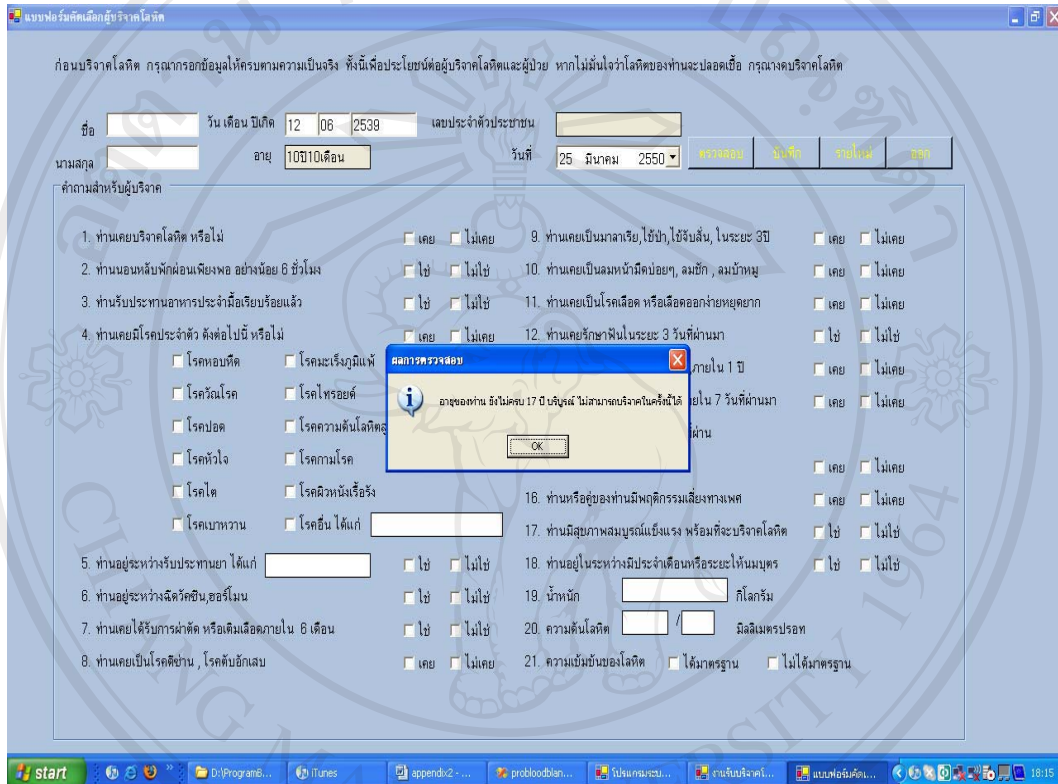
แบบฟอร์มคัดเลือกผู้บริจาคโลหิต

ก่อนบริจาคโลหิต กรุณากรอกข้อมูลให้ครบตามความเป็นจริง ทั้งนี้เพื่อประโยชน์ต่อผู้บริจาคโลหิตและผู้ป่วย หากไม่มั่นใจว่าโลหิตของท่านจะปลอดเชื้อ กรุณางดบริจาคโลหิต

ชื่อ
วัน เดือน ปีเกิด 12 06 2539
เลขประจำตัวประชาชน
นามสกุล
อายุ 10ปี10เดือน
วันที่ 25 มีนาคม 2550
ตรวจสอบ
บันทึก
รายใหม่
ออก

คำถามสำหรับผู้บริจาค

1. ท่านเคยบริจาคโลหิต หรือไม่ เคย ไม่เคย
2. ท่านนอนหลับพักผ่อนเพียงพอ อย่างน้อย 6 ชั่วโมง ใช่ ไม่ใช่
3. ท่านรับประทานอาหารประจำมื้อเรียบร้อยแล้ว ใช่ ไม่ใช่
4. ท่านเคยมีโรคประจำตัว ดังต่อไปนี้ หรือไม่ เคย ไม่เคย
โรคหอบหืด
โรคมะเร็งภูมิแพ้
โรควัณโรค
โรคไทรอยด์
โรคปอด
โรคความดันโลหิตสู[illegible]
โรคหัวใจ
โรคกามโรค
โรคไต
โรคผิวหนังเรื้อรัง
โรคเบาหวาน
โรคอื่น ได้แก่
5. ท่านอยู่ระหว่างรับประทานยา ได้แก่ ใช่ ไม่ใช่
6. ท่านอยู่ระหว่างฉีดวัคซีน,ฮอร์โมน ใช่ ไม่ใช่
7. ท่านเคยได้รับการผ่าตัด หรือเติมเลือดภายใน 6 เดือน ใช่ ไม่ใช่
8. ท่านเคยเป็นโรคดีซ่าน , โรคตับอักเสบ เคย ไม่เคย

9. ท่านเคยเป็นมาลาเรีย,ไข้ป่า,ไข้จับสั่น, ในระยะ 3ปี เคย ไม่เคย
10. ท่านเคยเป็นลมหน้ามืดบ่อยๆ, ลมชัก , ลมบ้าหมู เคย ไม่เคย
11. ท่านเคยเป็นโรคเลือด หรือเลือดออกง่ายหยุดยาก เคย ไม่เคย
12. ท่านเคยรักษาฟันในระยะ 3 วันที่ผ่านมา ใช่ ไม่ใช่
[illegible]ภายใน 1 ปี เคย ไม่เคย
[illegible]ใน 7 วันที่ผ่านมา เคย ไม่เคย
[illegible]ผ่าน
เคย ไม่เคย
16. ท่านหรือคู่ของท่านมีพฤติกรรมเสี่ยงทางเพศ เคย ไม่เคย
17. ท่านมีสุขภาพสมบูรณ์แข็งแรง พร้อมที่จะบริจาคโลหิต ใช่ ไม่ใช่
18. ท่านอยู่ในระหว่างมีประจำเดือนหรือระยะให้นมบุตร ใช่ ไม่ใช่
19. น้ำหนัก กิโลกรัม
20. ความดันโลหิต / มิลลิเมตรปรอท
21. ความเข้มข้นของโลหิต ได้มาตรฐาน ไม่ได้มาตรฐาน

ผลการตรวจสอบ
อายุของท่าน ยังไม่ครบ 17 ปี บริบูรณ์ ไม่สามารถบริจาคในครั้งนี้ได้
OK

start
D:\ProgramB...
iTunes
appendix2 - ...
probloodblan...
โปรแกรมระบ...
งานรับบริจาคโ...
แบบฟอร์มคัดเ...
18:15